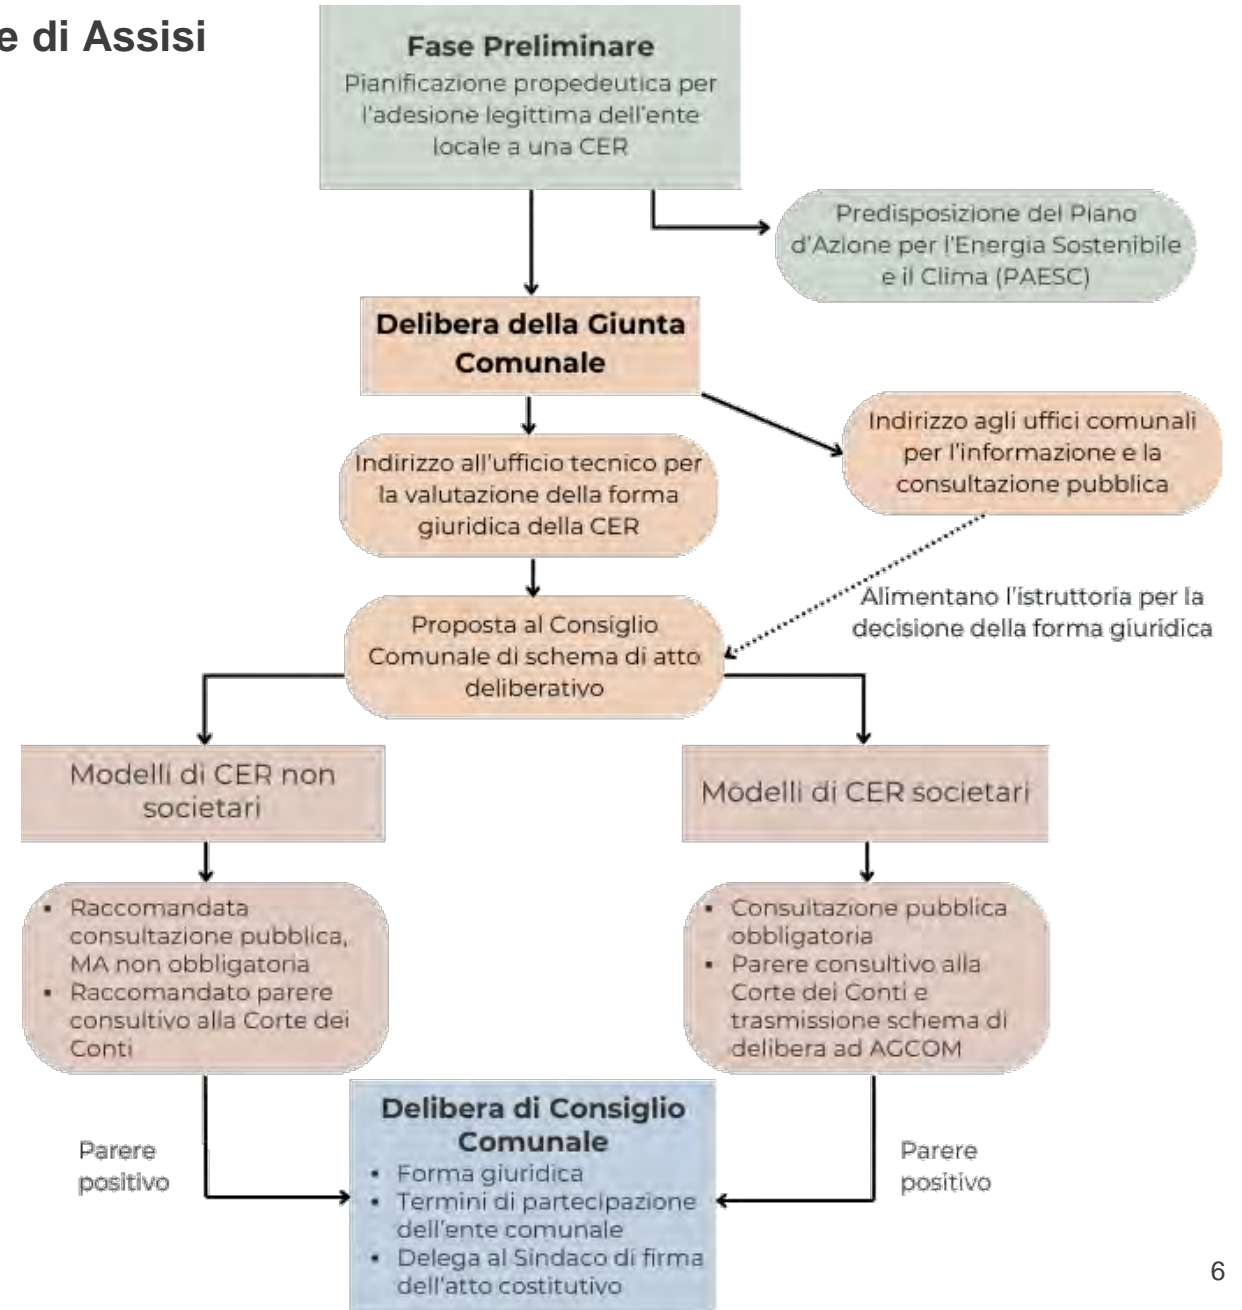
e di Assisi

**Fase Preliminare**
Pianificazione propedeutica per l'adesione legittima dell'ente locale a una CER

Predisposizione del Piano d'Azione per l'Energia Sostenibile e il Clima (PAESC)

**Delibera della Giunta Comunale**

Indirizzo all'ufficio tecnico per la valutazione della forma giuridica della CER

Indirizzo agli uffici comunali per l'informazione e la consultazione pubblica

Alimentano l'istruttoria per la decisione della forma giuridica

Proposta al Consiglio Comunale di schema di atto deliberativo

Modelli di CER non societari

Modelli di CER societari

- Raccomandata consultazione pubblica, MA non obbligatoria
- Raccomandato parere consultivo alla Corte dei Conti

- Consultazione pubblica obbligatoria
- Parere consultivo alla Corte dei Conti e trasmissione schema di delibera ad AGCOM

Parere positivo

Parere positivo

**Delibera di Consiglio Comunale**
- Forma giuridica
- Termini di partecipazione dell'ente comunale
- Delega al Sindaco di firma dell'atto costitutivo

6